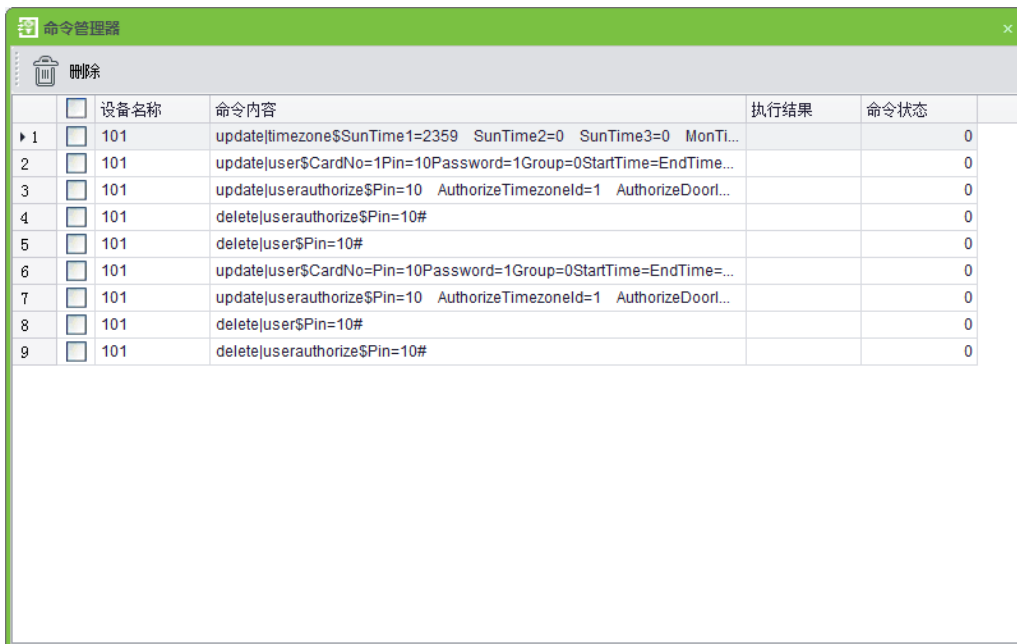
命令管理器

删除

| | | 设备名称 | 命令内容 | 执行结果 | 命令状态 |
|---|---|---|---|---|---|
| 1 | | 101 | update\|timezone$SunTime1=2359 SunTime2=0 SunTime3=0 MonTi... | | 0 |
| 2 | | 101 | update\|user$CardNo=1Pin=10Password=1Group=0StartTime=EndTime... | | 0 |
| 3 | | 101 | update\|userauthorize$Pin=10 AuthorizeTimezoneId=1 AuthorizeDoorI... | | 0 |
| 4 | | 101 | delete\|userauthorize$Pin=10# | | 0 |
| 5 | | 101 | delete\|user$Pin=10# | | 0 |
| 6 | | 101 | update\|user$CardNo=Pin=10Password=1Group=0StartTime=EndTime=... | | 0 |
| 7 | | 101 | update\|userauthorize$Pin=10 AuthorizeTimezoneId=1 AuthorizeDoorI... | | 0 |
| 8 | | 101 | delete\|user$Pin=10# | | 0 |
| 9 | | 101 | delete\|userauthorize$Pin=10# | | 0 |